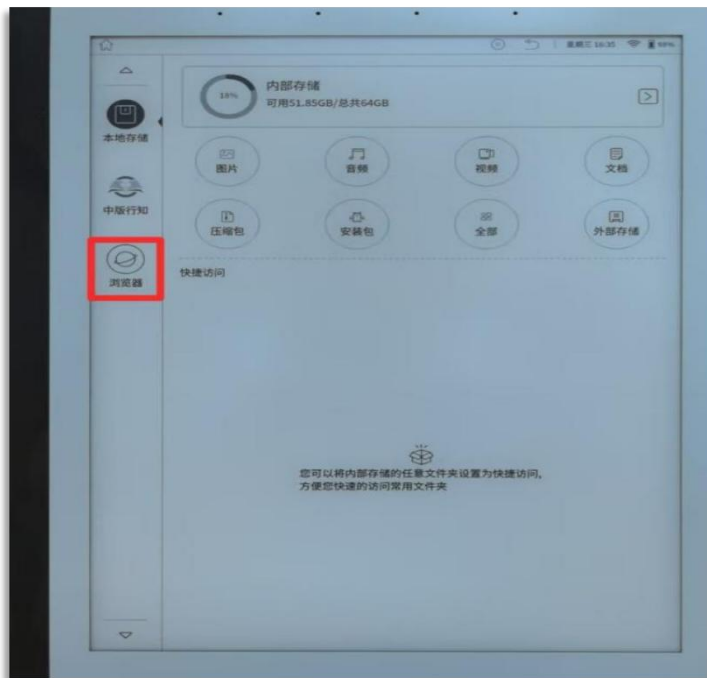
星期三 16:35 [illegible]

本地存储

中版行知

浏览器

18%

内部存储

可用51.85GB/总共64GB

图片

音频

视频

文档

压缩包

安装包

全部

外部存储

快捷访问

您可以将内部存储的任意文件夹设置为快捷访问，方便您快速的访问常用文件夹